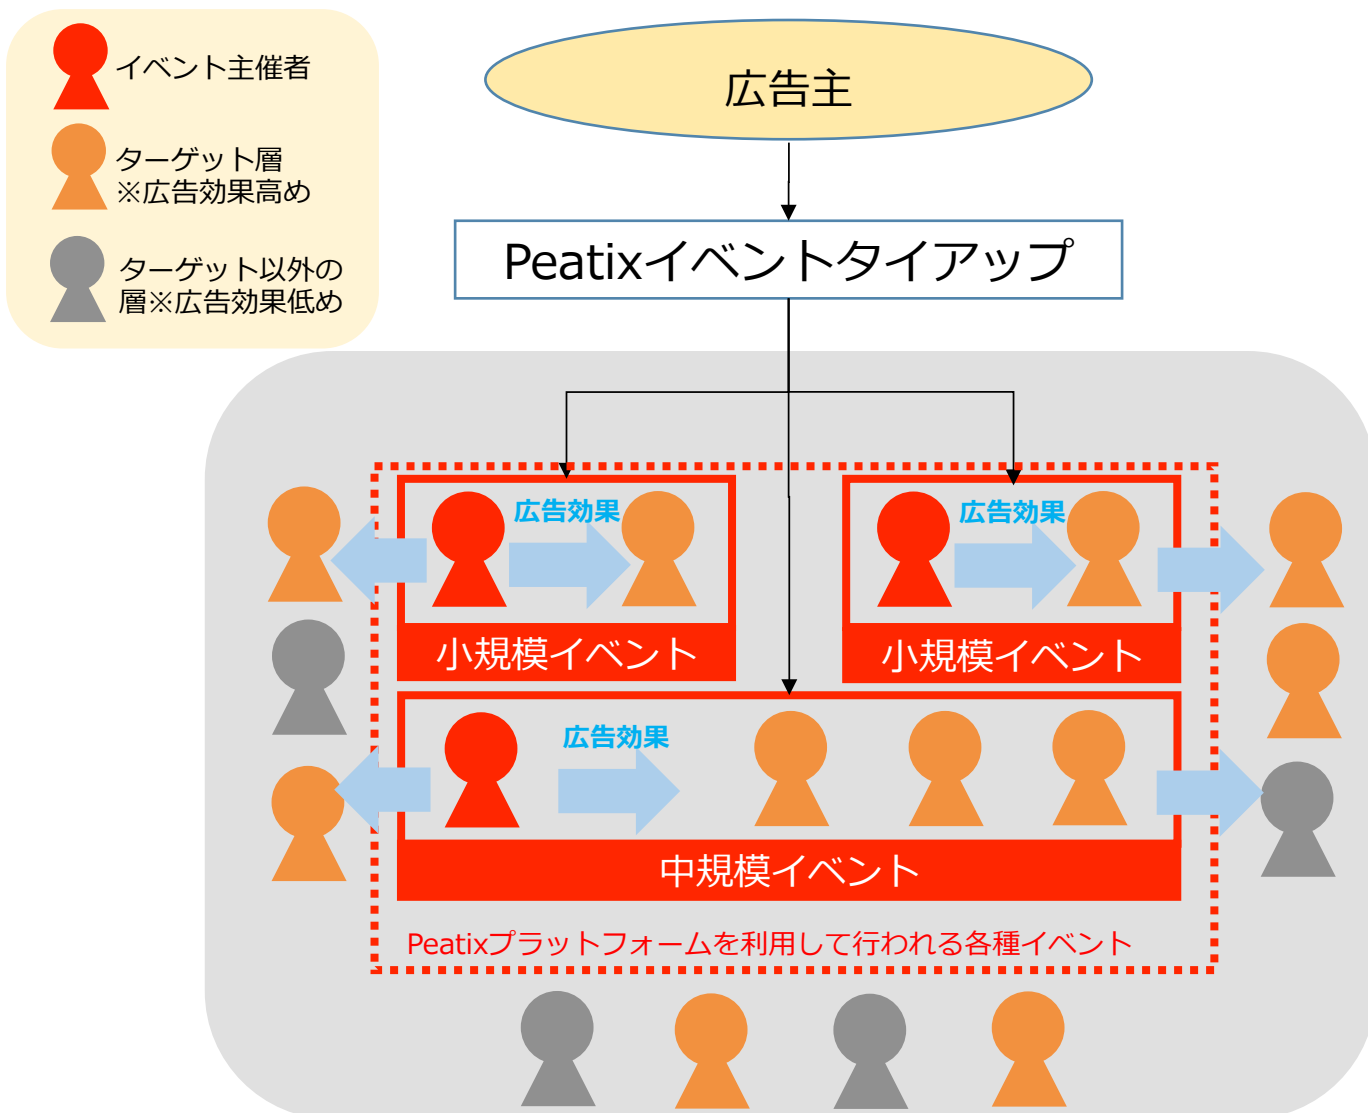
イベント主催者

ターゲット層
※広告効果高め

ターゲット以外の
層※広告効果低め

広告主

Peatixイベントタイアップ

広告効果

小規模イベント

広告効果

小規模イベント

広告効果

中規模イベント

Peatixプラットフォームを利用して行われる各種イベント